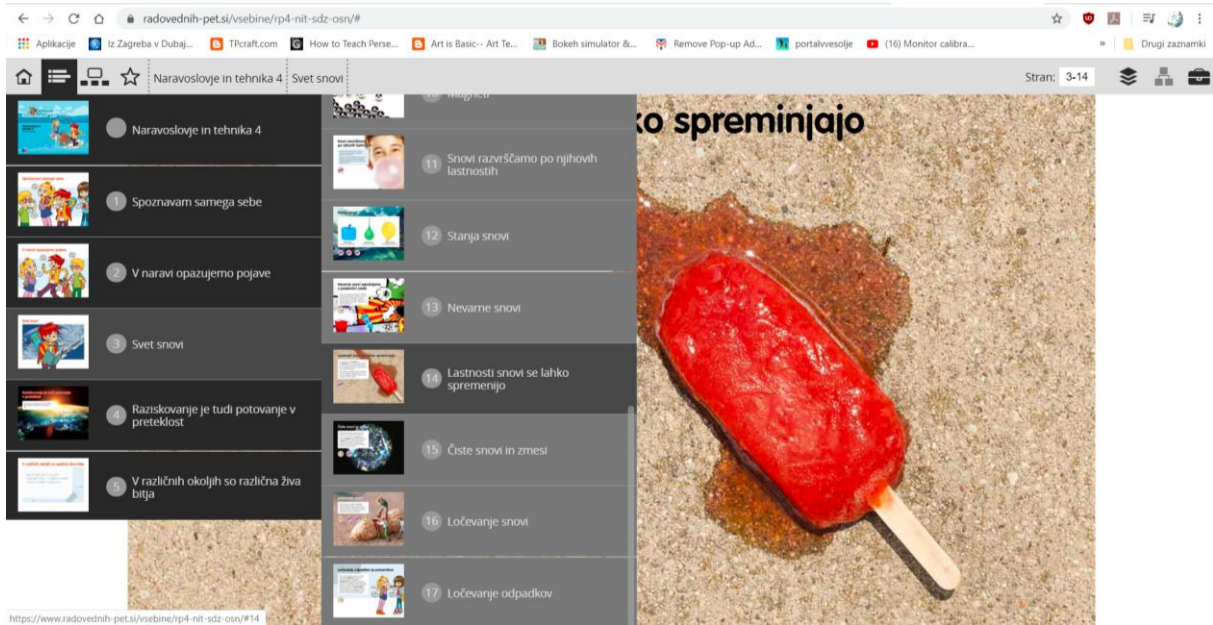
radovednih-pet.si/vsebine/rp4-nit-sdz-osn/#

Aplikacije | Iz Zagreba v Dubaj... | TPcraft.com | How to Teach Perse... | Art is Basic-- Art Te... | Bokeh simulator &... | Remove Pop-up Ad... | portalvvesolje | (16) Monitor calibra... | » | Drugi zaznamki

Naravoslovje in tehnika 4 | Svet snovi

Stran: 3-14

Naravoslovje in tehnika 4

1 Spoznavam samega sebe

2 V naravi opazujemo pojave

3 Svet snovi

4 Raziskovanje je tudi potovanje v preteklost

5 V različnih okoljih so različna živa bitja

10 Magneti

11 Snovi razvrščamo po njihovih lastnostih

12 Stanja snovi

13 Nevarne snovi

14 Lastnosti snovi se lahko spremenijo

15 Čiste snovi in zmesi

16 Ločevanje snovi

17 Ločevanje odpadkov

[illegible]ko spreminjajo

https://www.radovednih-pet.si/vsebine/rp4-nit-sdz-osn/#14